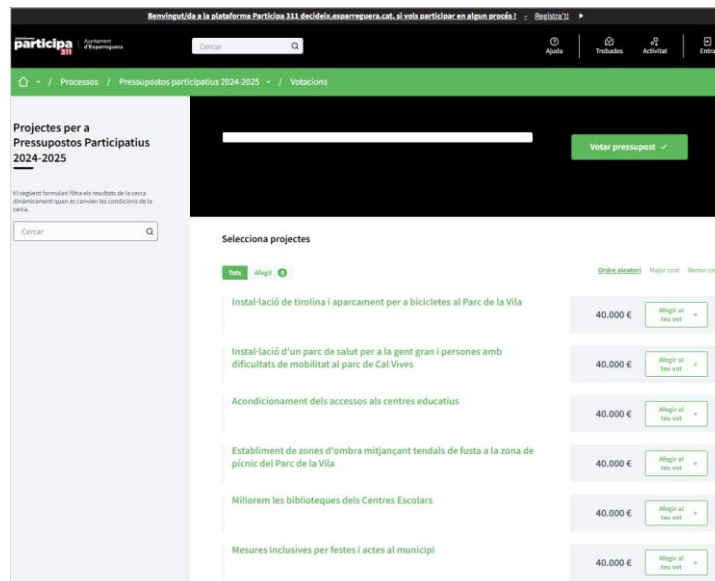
Benvingut/da a la plataforma Participa 311 decideix.esparreguera.cat, si vols participar en algun procés! : Registra't! ▸

participa 311 | Ajuntament d'Esparreguera

Cercar

Ajuda | Trobades | Activitat | Entra

/ Processos / Pressupostos participatius 2024-2025 / Votacions

Projectes per a Pressupostos Participatius 2024-2025

El següent formulari filtra els resultats de la cerca dinàmicament quan es canvien les condicions de la cerca.

Cercar

Votar pressupost ✓

Selecciona projectes

Tots | Afegit 0

Ordre aleatori | Major cost | Menor co

Instal·lació de tirolina i aparcament per a bicicletes al Parc de la Vila
40.000 € | Afegir al teu vot +

Instal·lació d'un parc de salut per a la gent gran i persones amb dificultats de mobilitat al parc de Cal Vives
40.000 € | Afegir al teu vot +

Acondicionament dels accessos als centres educatius
40.000 € | Afegir al teu vot +

Establiment de zones d'ombra mitjançant tendals de fusta a la zona de pícnic del Parc de la Vila
40.000 € | Afegir al teu vot +

Millorem les biblioteques dels Centres Escolars
40.000 € | Afegir al teu vot +

Mesures inclusives per festes i actes al municipi
40.000 € | Afegir al teu vot +